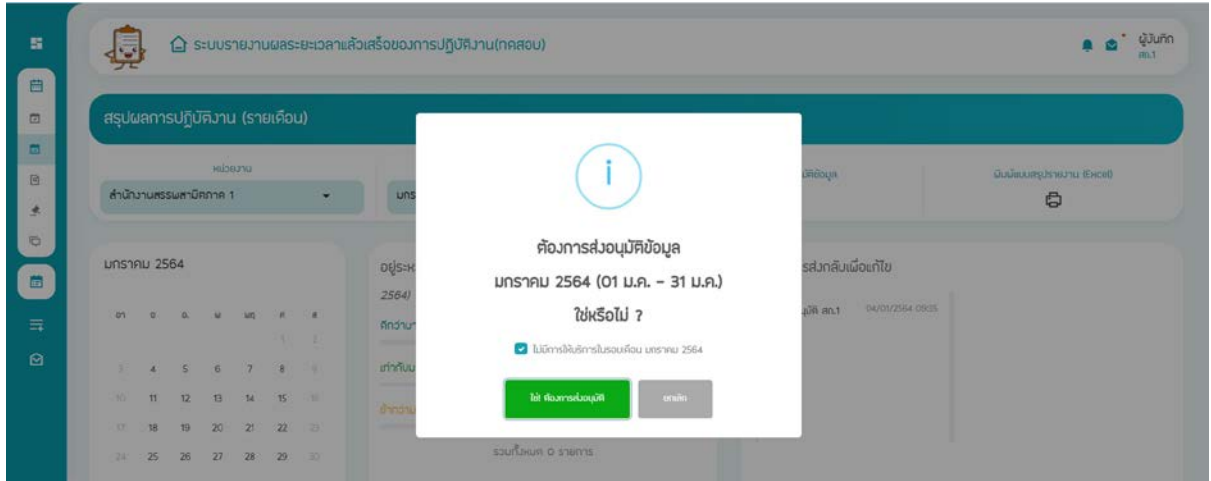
ระบบรายงานผลระยะเวลาแล้วเสร็จของการปฏิบัติงาน(ทดสอบ)

ผู้บันทึก
สภ.1

สรุปผลการปฏิบัติงาน (รายเดือน)

หน่วยงาน
สำนักงานสรรพสามิตภาค 1

มกร

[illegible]ติข้อมูล

พิมพ์แบบสรุปรายงาน (Excel)

มกราคม 2564

อา จ อ พ พฤ ศ ส

1 2
3 4 5 6 7 8 9
10 11 12 13 14 15 16
17 18 19 20 21 22 23
24 25 26 27 28 29 30

อยู่ระห
2564)
ดีกว่า
เท่ากับ
ช้ากว่า

รวมทั้งหมด 0 รายการ

รส่งกลับเพื่อแก้ไข
นุมัติ สภ.1 04/01/2564 09:35

ต้องการส่งอนุมัติข้อมูล
มกราคม 2564 (01 ม.ค. - 31 ม.ค.)
ใช่หรือไม่ ?

ไม่มีการให้บริการในรอบเดือน มกราคม 2564

ใช่ ต้องการส่งอนุมัติ

ยกเลิก